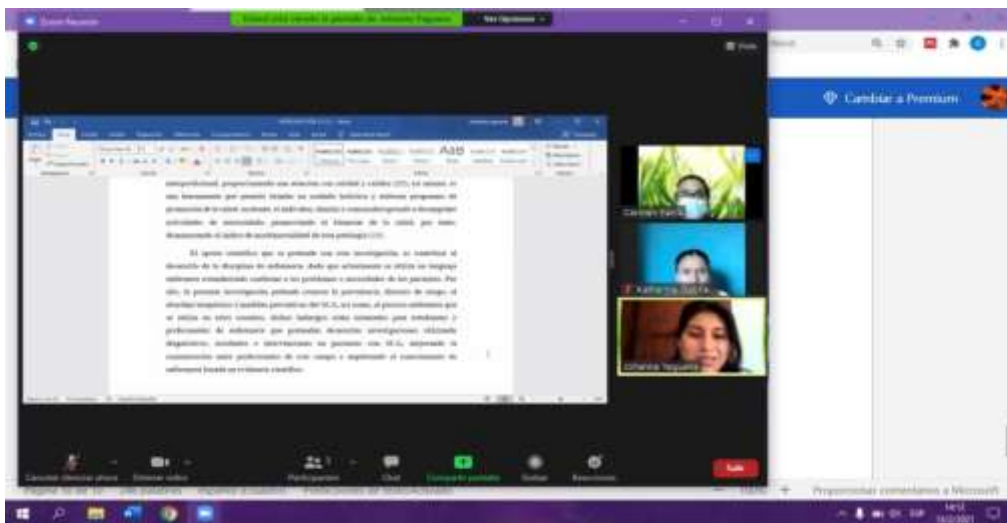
Zoom Reunión

Usted está viendo la pantalla de Johanna Yaguana

Ver Opciones

Vista

Cambiar a Premium

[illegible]

Aa

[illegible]

El aporte científico que se pretende con esta investigación, es contribuir al desarrollo de la disciplina de enfermería, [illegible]

Carmen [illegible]

Katherine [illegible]

Johanna Yaguana

Cancelar silenciar ahora

Detener vídeo

Participantes

Chat

Compartir pantalla

Grabar

Reacciones

Salir

Proporcionar comentarios a Microsoft

Página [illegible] de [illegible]

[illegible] palabras

Español (Ecuador)

Predicciones de texto: Activado